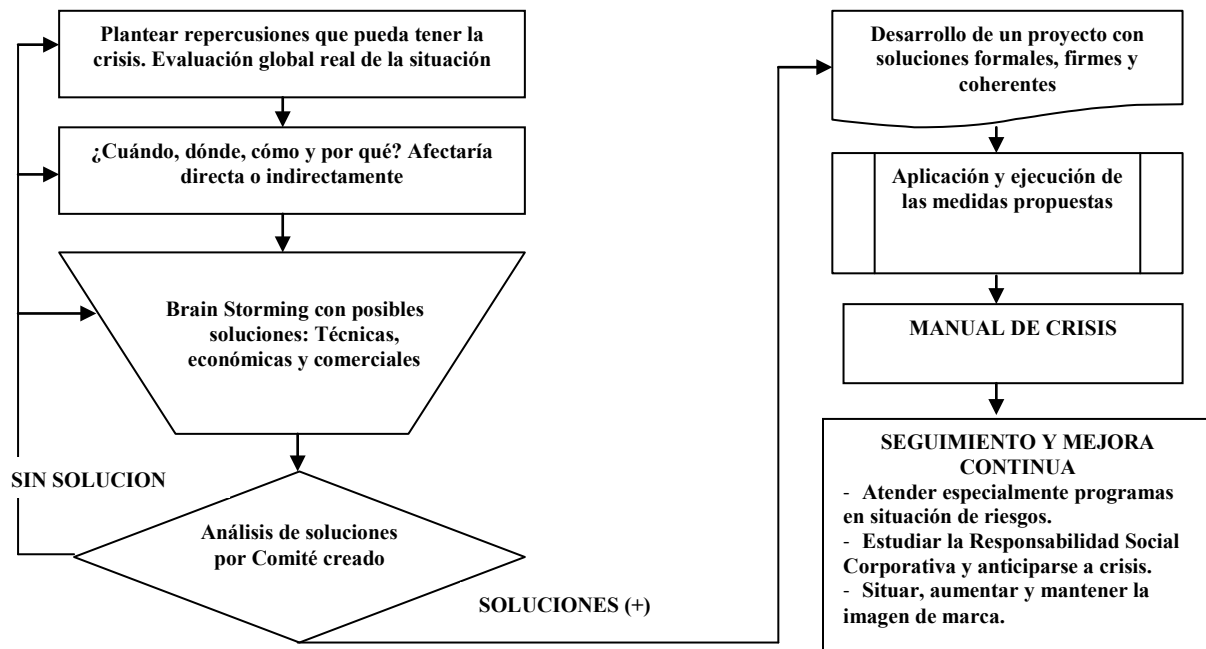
Plantear repercusiones que pueda tener la crisis. Evaluación global real de la situación

¿Cuándo, dónde, cómo y por qué? Afectaría directa o indirectamente

Brain Storming con posibles soluciones: Técnicas, económicas y comerciales

SIN SOLUCION

Análisis de soluciones por Comité creado

SOLUCIONES (+)

Desarrollo de un proyecto con soluciones formales, firmes y coherentes

Aplicación y ejecución de las medidas propuestas

MANUAL DE CRISIS

SEGUIMIENTO Y MEJORA CONTINUA
- Atender especialmente programas en situación de riesgos.
- Estudiar la Responsabilidad Social Corporativa y anticiparse a crisis.
- Situar, aumentar y mantener la imagen de marca.